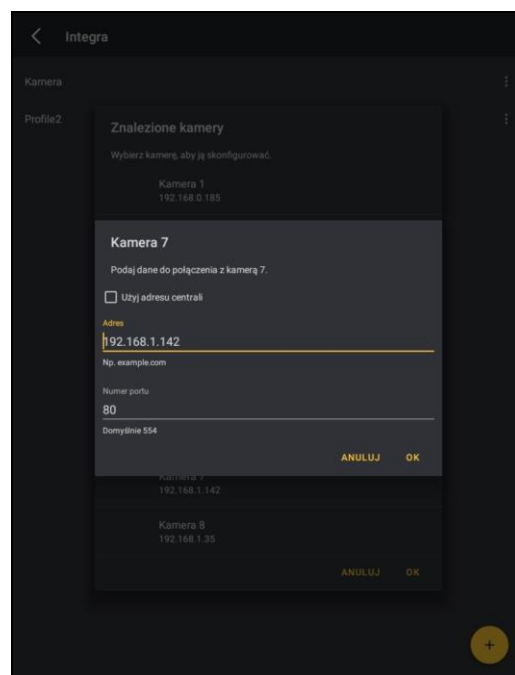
Integra

Kamera

Profile2

Znalezione kamery

Wybierz kamerę, aby ją skonfigurować.

Kamera 1
192.168.0.185

Kamera 7

Podaj dane do połączenia z kamerą 7.

Użyj adresu centrali

Adres
192.168.1.142
Np. example.com

Numer portu
80
Domyślnie 554

ANULUJ OK

Kamera 7
192.168.1.142

Kamera 8
192.168.1.35

ANULUJ OK

+